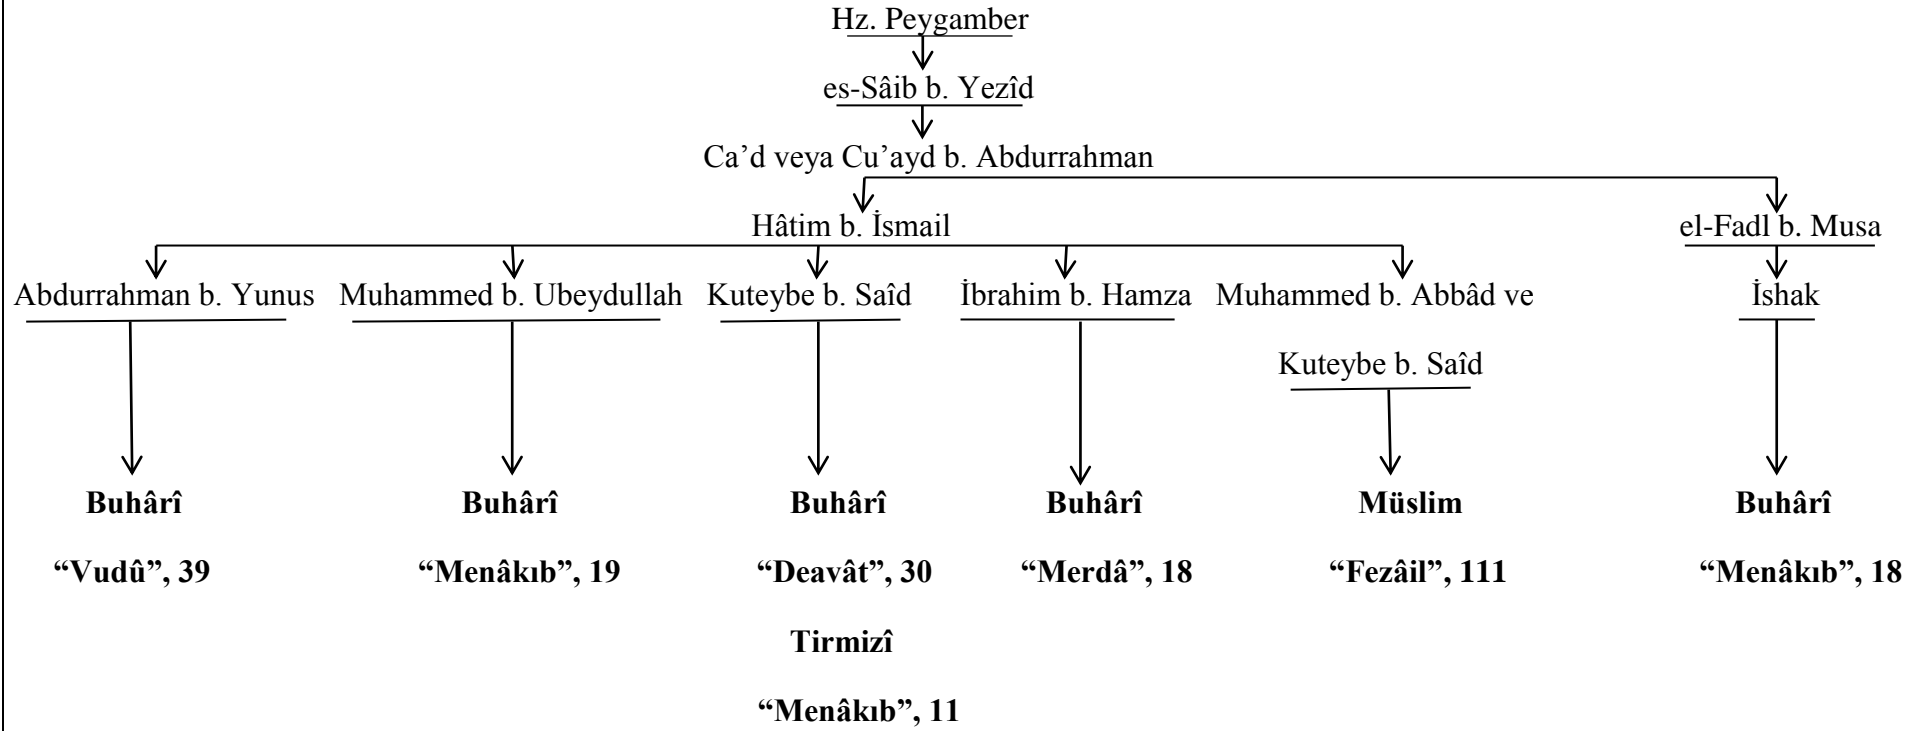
Hz. Peygamber

es-Sâib b. Yezîd

Ca'd veya Cu'ayd b. Abdurrahman

Hâtim b. İsmail

el-Fadl b. Musa

Abdurrahman b. Yunus

Muhammed b. Ubeydullah

Kuteybe b. Saîd

İbrahim b. Hamza

Muhammed b. Abbâd ve Kuteybe b. Saîd

İshak

**Buhârî** **"Vudû", 39**

**Buhârî** **"Menâkıb", 19**

**Buhârî** **"Deavât", 30** **Tirmizî** **"Menâkıb", 11**

**Buhârî** **"Merdâ", 18**

**Müslim** **"Fezâil", 111**

**Buhârî** **"Menâkıb", 18**